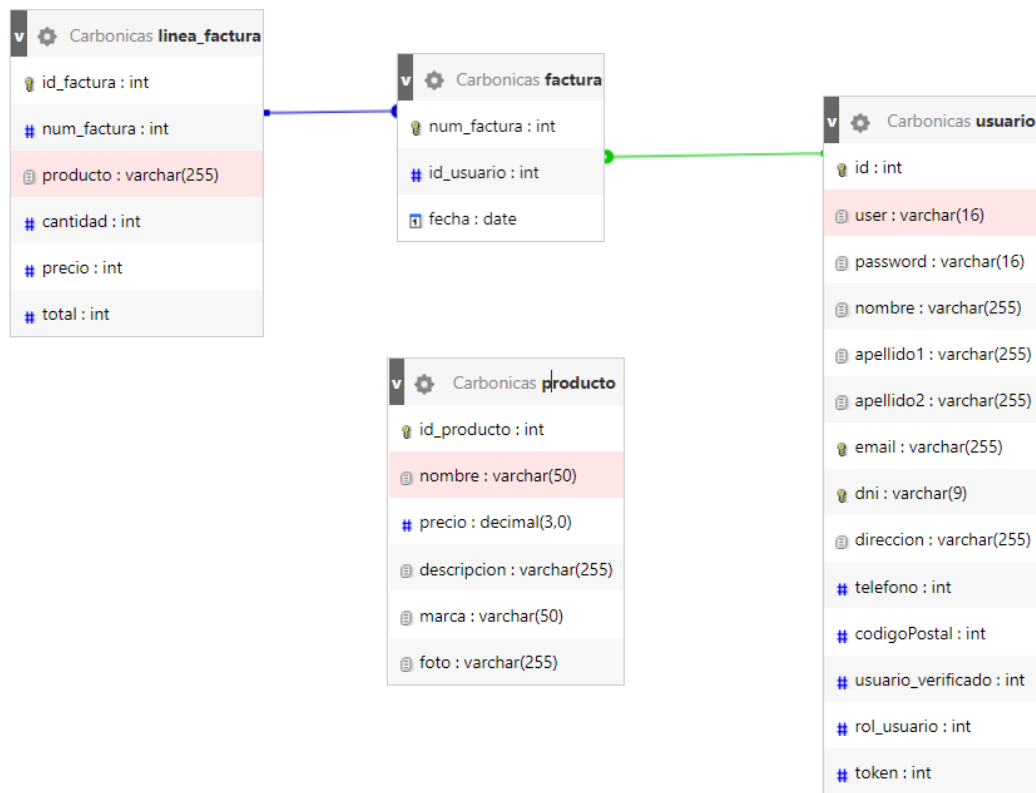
v Carbonicas linea_factura
id_factura : int
num_factura : int
producto : varchar(255)
cantidad : int
precio : int
total : int

v Carbonicas factura
num_factura : int
id_usuario : int
fecha : date

v Carbonicas usuario
id : int
user : varchar(16)
password : varchar(16)
nombre : varchar(255)
apellido1 : varchar(255)
apellido2 : varchar(255)
email : varchar(255)
dni : varchar(9)
direccion : varchar(255)
telefono : int
codigoPostal : int
usuario_verificado : int
rol_usuario : int
token : int

v Carbonicas producto
id_producto : int
nombre : varchar(50)
precio : decimal(3,0)
descripcion : varchar(255)
marca : varchar(50)
foto : varchar(255)